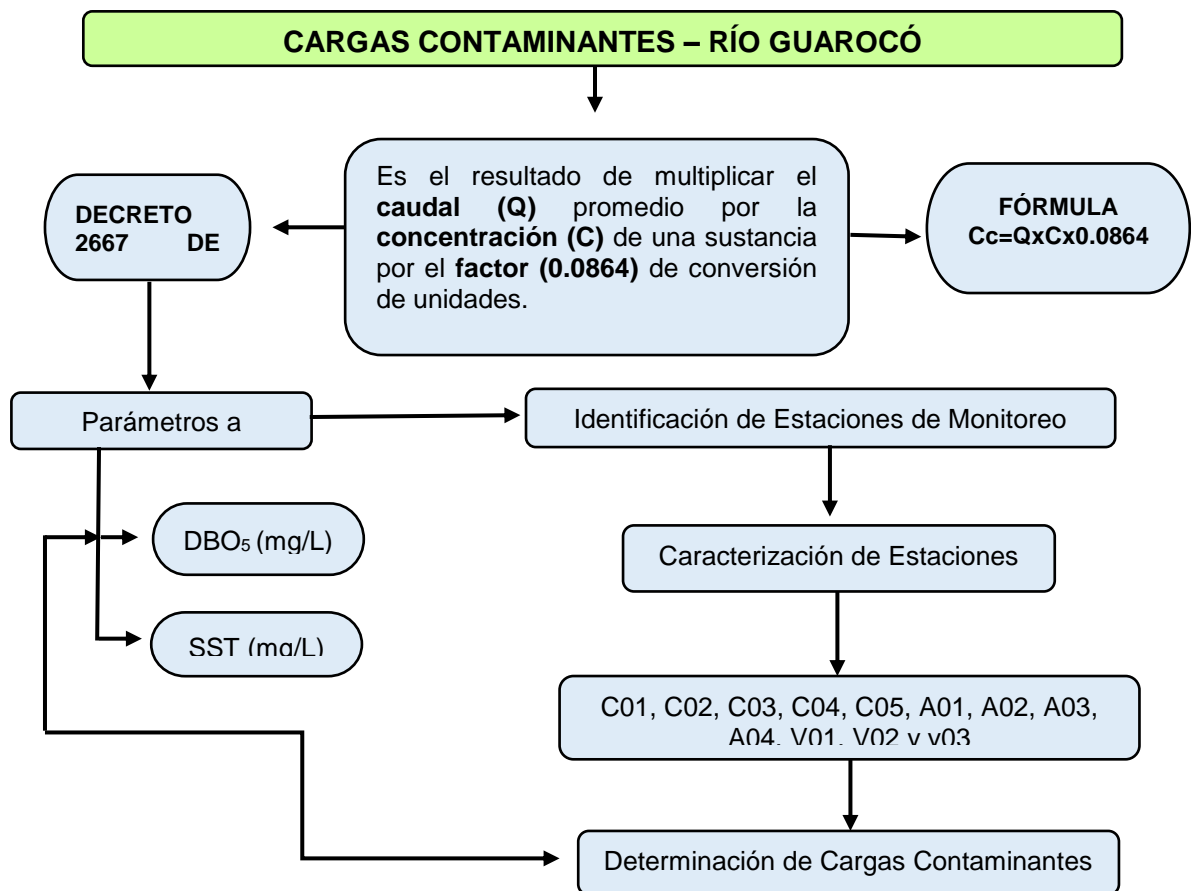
CARGAS CONTAMINANTES – RÍO GUAROCÓ

DECRETO 2667 DE

Es el resultado de multiplicar el **caudal (Q)** promedio por la **concentración (C)** de una sustancia por el **factor (0.0864)** de conversión de unidades.

FÓRMULA
Cc=QxCx0.0864

Parámetros a

Identificación de Estaciones de Monitoreo

$DBO_5$ (mg/L)

Caracterización de Estaciones

SST (mg/L)

C01, C02, C03, C04, C05, A01, A02, A03, A04, V01, V02 y v03

Determinación de Cargas Contaminantes